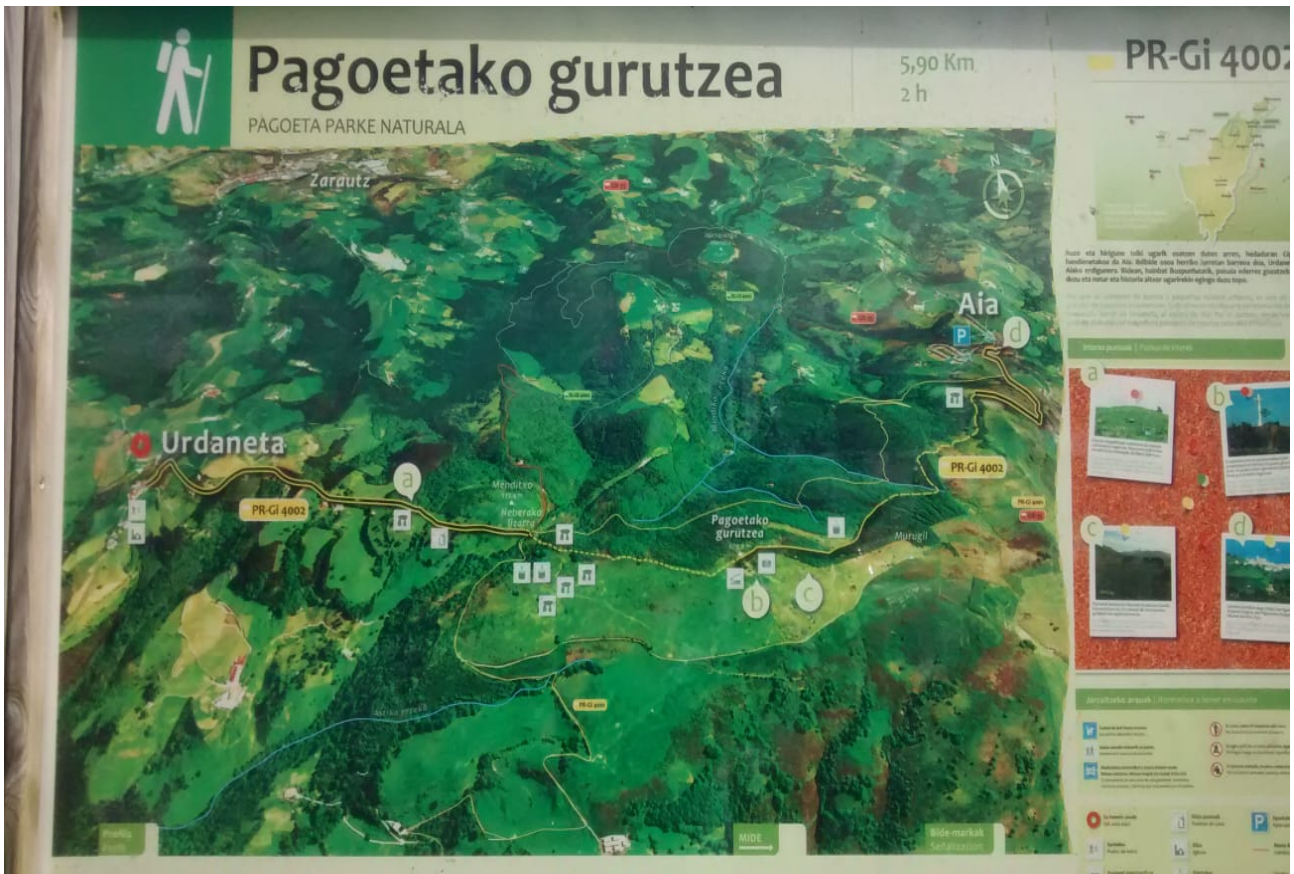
Pagoetako gurutzea

PAGOETA PARKE NATURALA

5,90 Km
2 h

PR-Gi 4002

Zarautz

N

Aia

P

d

Urdaneta

a

PR-Gi 4002

Menditxo
Heberako lizarra

Pagoetako gurutzea

Murugil

PR-Gi 4002

b

c

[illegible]

Interes puntuak | Puntos de interés

a

b

c

d

Jarraitzeko arauak | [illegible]

P

Profila

MIDE

Bide-markak
Señalización